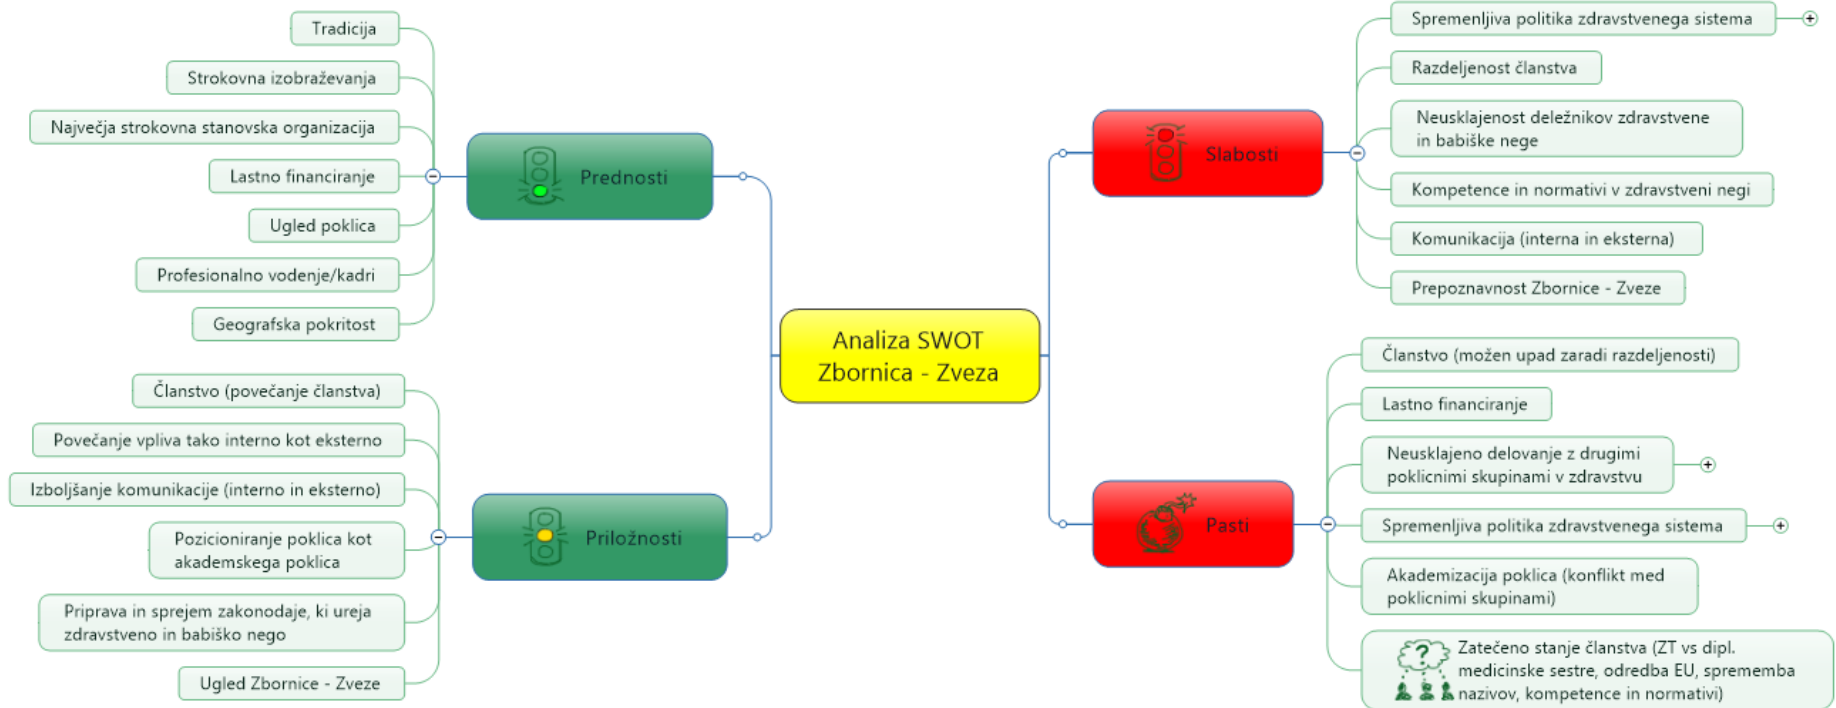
Analiza SWOT Zbornica - Zveza

Prednosti

Tradicija

Strokovna izobraževanja

Največja strokovna stanovska organizacija

Lastno financiranje

Ugled poklica

Profesionalno vodenje/kadri

Geografska pokritost

Priložnosti

Članstvo (povečanje članstva)

Povečanje vpliva tako interno kot eksterno

Izboljšanje komunikacije (interno in eksterno)

Pozicioniranje poklica kot akademskega poklica

Priprava in sprejem zakonodaje, ki ureja zdravstveno in babiško nego

Ugled Zbornice - Zveze

Slabosti

Spremenljiva politika zdravstvenega sistema

Razdeljenost članstva

Neusklajenost deležnikov zdravstvene in babiške nege

Kompetence in normativi v zdravstveni negi

Komunikacija (interna in eksterna)

Prepoznavnost Zbornice - Zveze

Pasti

Članstvo (možen upad zaradi razdeljenosti)

Lastno financiranje

Neusklajeno delovanje z drugimi poklicnimi skupinami v zdravstvu

Spremenljiva politika zdravstvenega sistema

Akademizacija poklica (konflikt med poklicnimi skupinami)

Zatečeno stanje članstva (ZT vs dipl. medicinske sestre, odredba EU, sprememba nazivov, kompetence in normativi)